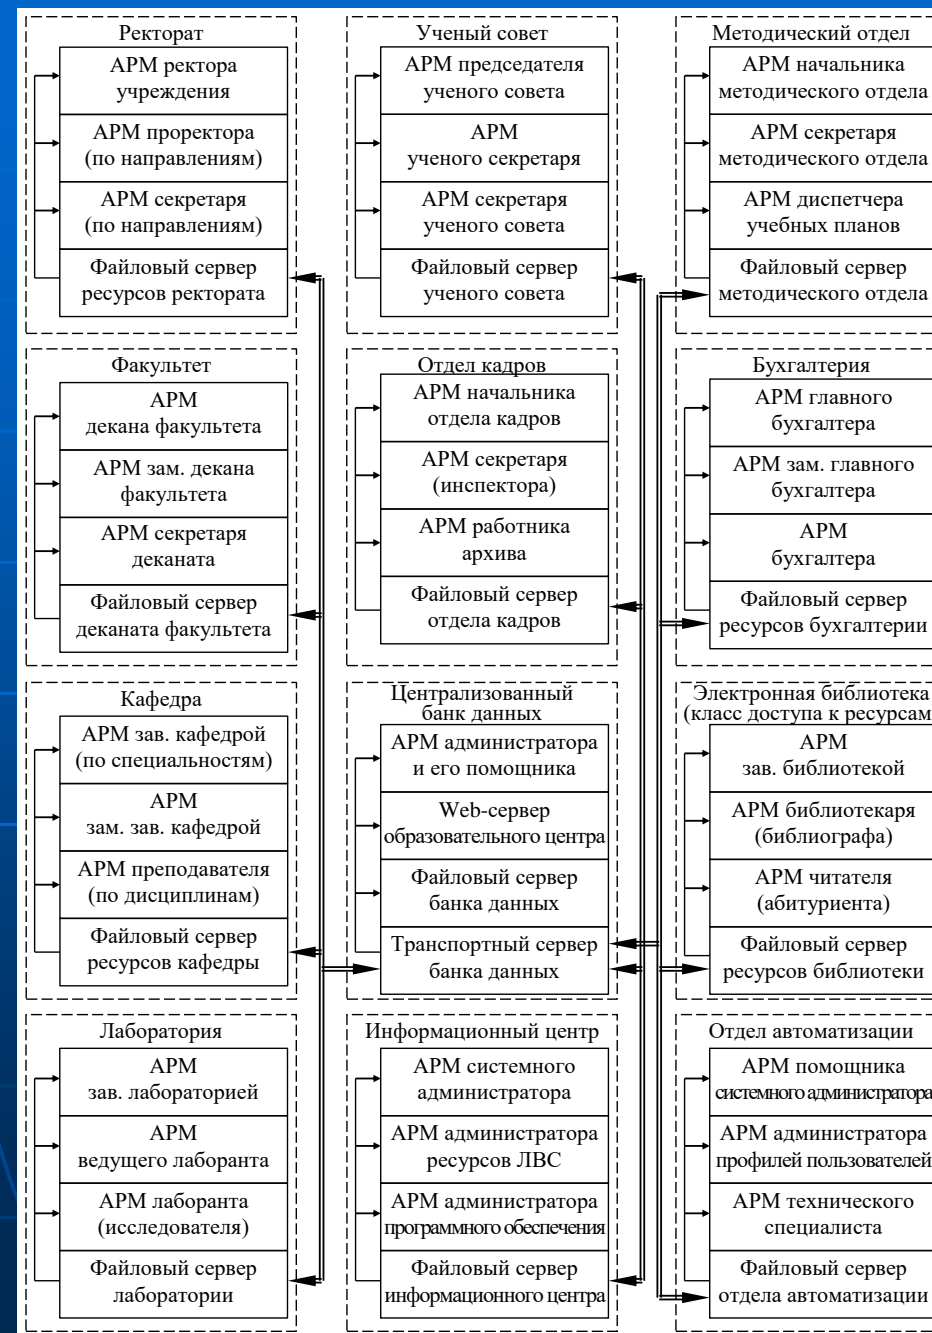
Ректорат
АРМ ректора учреждения
АРМ проректора (по направлениям)
АРМ секретаря (по направлениям)
Файловый сервер ресурсов ректората

Ученый совет
АРМ председателя ученого совета
АРМ ученого секретаря
АРМ секретаря ученого совета
Файловый сервер ученого совета

Методический отдел
АРМ начальника методического отдела
АРМ секретаря методического отдела
АРМ диспетчера учебных планов
Файловый сервер методического отдела

Факультет
АРМ декана факультета
АРМ зам. декана факультета
АРМ секретаря деканата
Файловый сервер деканата факультета

Отдел кадров
АРМ начальника отдела кадров
АРМ секретаря (инспектора)
АРМ работника архива
Файловый сервер отдела кадров

Бухгалтерия
АРМ главного бухгалтера
АРМ зам. главного бухгалтера
АРМ бухгалтера
Файловый сервер ресурсов бухгалтерии

Кафедра
АРМ зав. кафедрой (по специальностям)
АРМ зам. зав. кафедрой
АРМ преподавателя (по дисциплинам)
Файловый сервер ресурсов кафедры

Централизованный банк данных
АРМ администратора и его помощника
Web-сервер образовательного центра
Файловый сервер банка данных
Транспортный сервер банка данных

Электронная библиотека (класс доступа к ресурсам
АРМ зав. библиотекой
АРМ библиотекаря (библиографа)
АРМ читателя (абитуриента)
Файловый сервер ресурсов библиотеки

Лаборатория
АРМ зав. лабораторией
АРМ ведущего лаборанта
АРМ лаборанта (исследователя)
Файловый сервер лаборатории

Информационный центр
АРМ системного администратора
АРМ администратора ресурсов ЛВС
АРМ администратора программного обеспечения
Файловый сервер информационного центра

Отдел автоматизации
АРМ помощника системного администратора
АРМ администратора профилей пользователей
АРМ технического специалиста
Файловый сервер отдела автоматизации